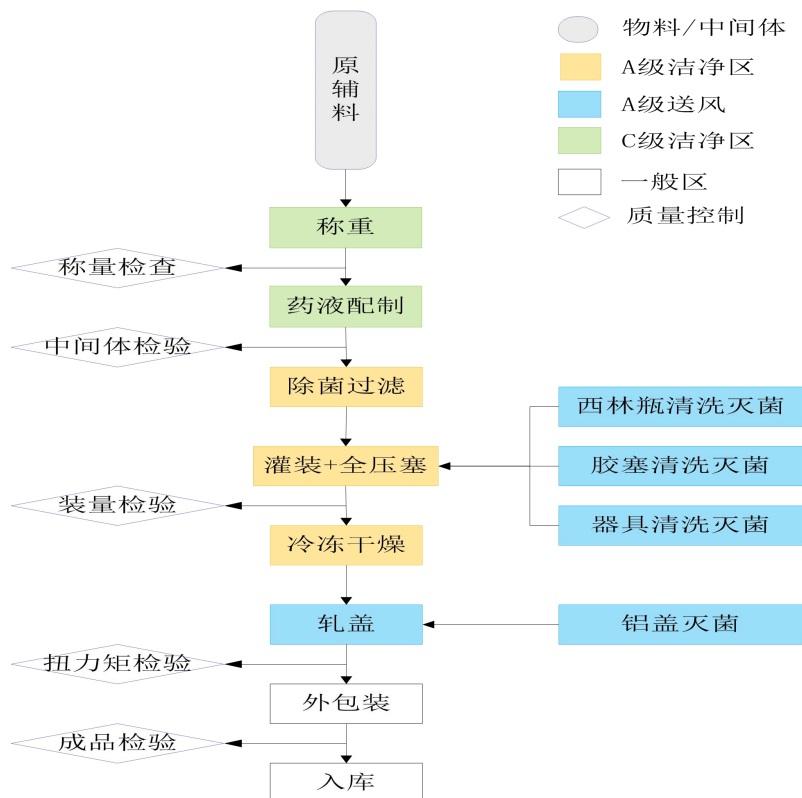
原辅料

物料/中间体
A级洁净区
A级送风
C级洁净区
一般区
质量控制

称重
称量检查
药液配制
中间体检验
除菌过滤
西林瓶清洗灭菌
灌装+全压塞
胶塞清洗灭菌
装量检验
器具清洗灭菌
冷冻干燥
轧盖
铝盖灭菌
扭力矩检验
外包装
成品检验
入库